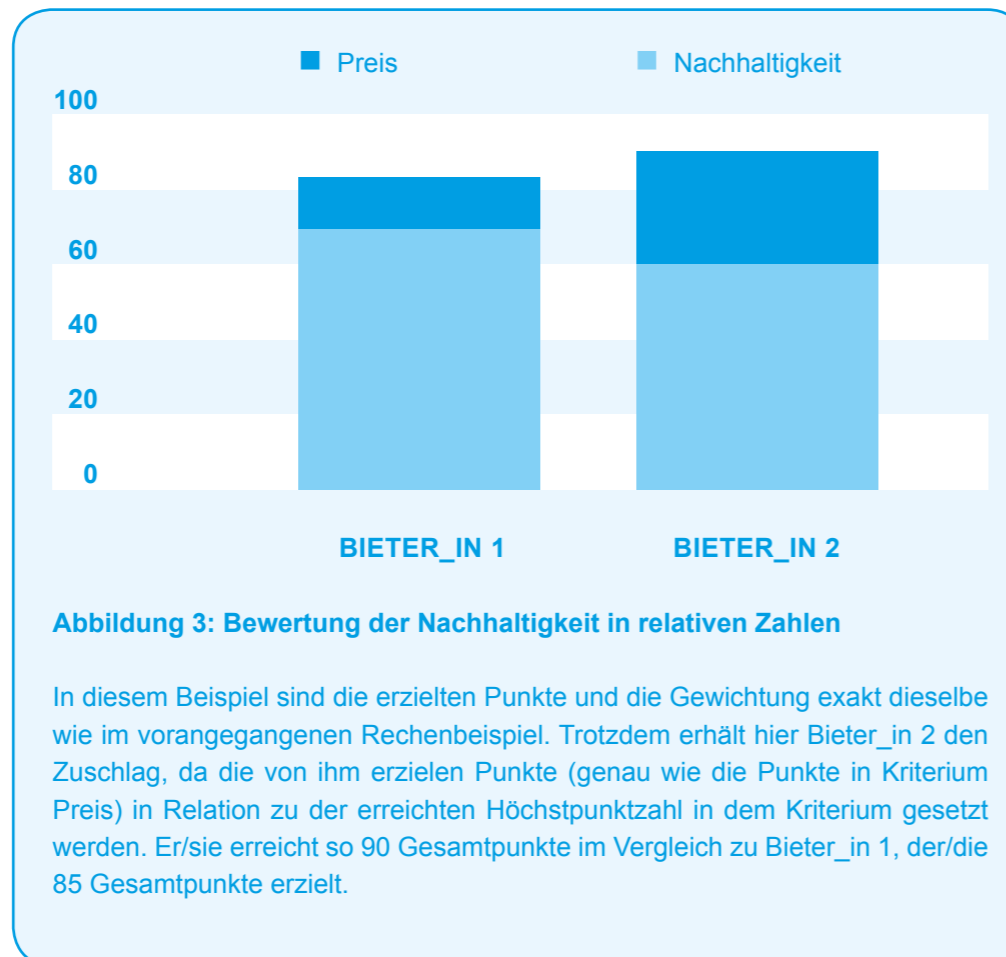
Preis
Nachhaltigkeit

100
80
60
40
20
0

BIETER_IN 1
BIETER_IN 2

Abbildung 3: Bewertung der Nachhaltigkeit in relativen Zahlen

In diesem Beispiel sind die erzielten Punkte und die Gewichtung exakt dieselbe wie im vorangegangenen Rechenbeispiel. Trotzdem erhält hier Bieter_in 2 den Zuschlag, da die von ihm erzielen Punkte (genau wie die Punkte in Kriterium Preis) in Relation zu der erreichten Höchstpunktzahl in dem Kriterium gesetzt werden. Er/sie erreicht so 90 Gesamtpunkte im Vergleich zu Bieter_in 1, der/die 85 Gesamtpunkte erzielt.